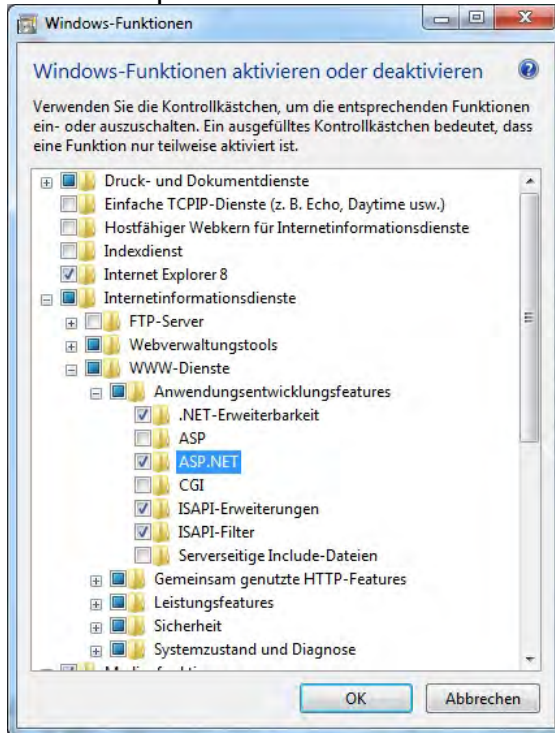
Windows-Funktionen

Windows-Funktionen aktivieren oder deaktivieren

Verwenden Sie die Kontrollkästchen, um die entsprechenden Funktionen ein- oder auszuschalten. Ein ausgefülltes Kontrollkästchen bedeutet, dass eine Funktion nur teilweise aktiviert ist.

Druck- und Dokumentdienste
Einfache TCPIP-Dienste (z. B. Echo, Daytime usw.)
Hostfähiger Webkern für Internetinformationsdienste
Indexdienst
Internet Explorer 8
Internetinformationsdienste
FTP-Server
Webverwaltungstools
WWW-Dienste
Anwendungsentwicklungsfeatures
.NET-Erweiterbarkeit
ASP
ASP.NET
CGI
ISAPI-Erweiterungen
ISAPI-Filter
Serverseitige Include-Dateien
Gemeinsam genutzte HTTP-Features
Leistungsfeatures
Sicherheit
Systemzustand und Diagnose
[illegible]

OK
Abbrechen